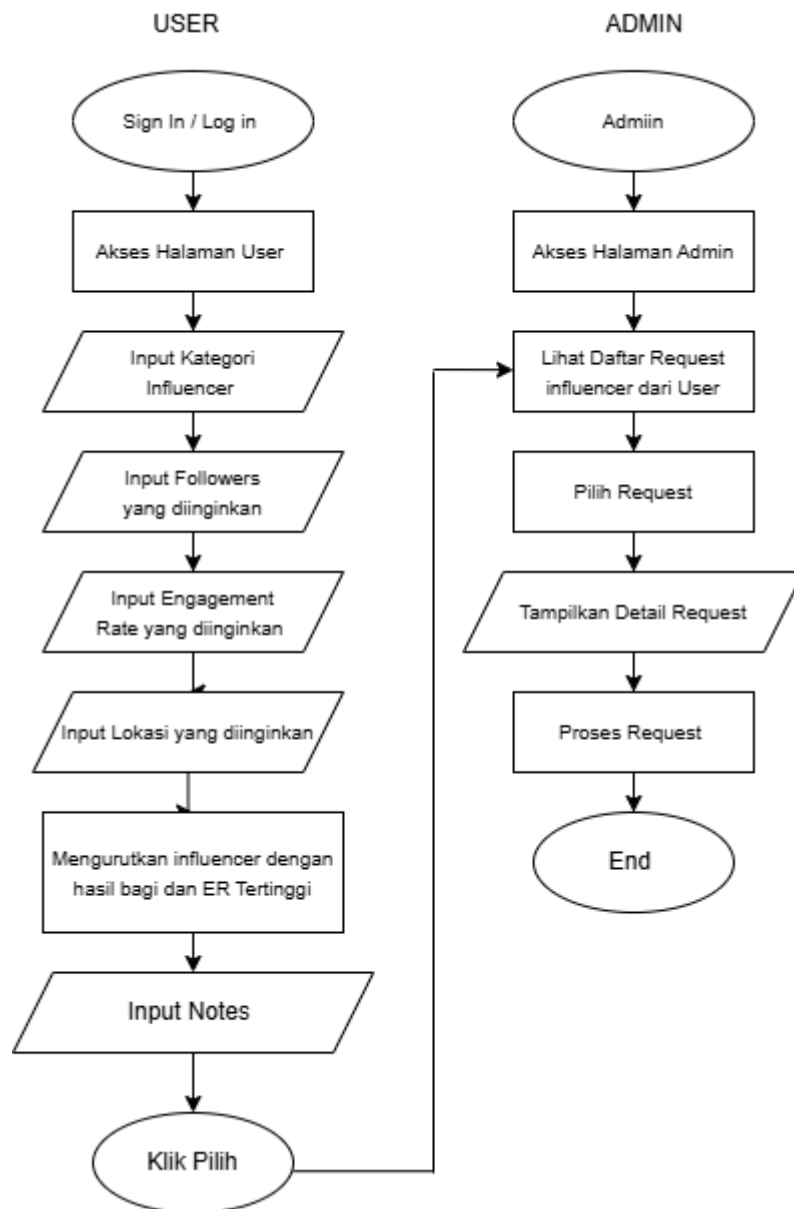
USER

Sign In / Log in

Akses Halaman User

Input Kategori Influencer

Input Followers yang diinginkan

Input Engagement Rate yang diinginkan

Input Lokasi yang diinginkan

Mengurutkan influencer dengan hasil bagi dan ER Tertinggi

Input Notes

Klik Pilih

ADMIN

Admiin

Akses Halaman Admin

Lihat Daftar Request influencer dari User

Pilih Request

Tampilkan Detail Request

Proses Request

End